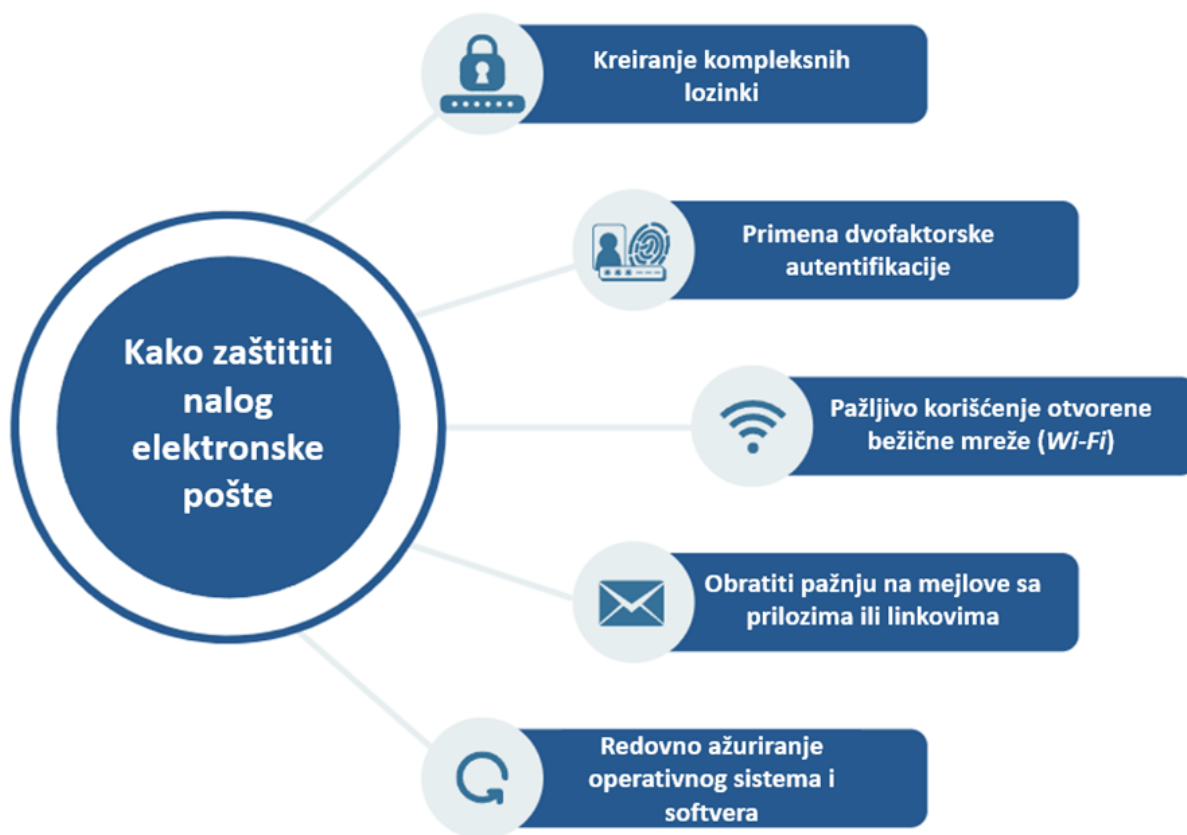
Kako zaštititi nalog elektronske pošte

Kreiranje kompleksnih lozinki

Primena dvofaktorske autentifikacije

Pažljivo korišćenje otvorene bežične mreže (*Wi-Fi*)

Obratiti pažnju na mejlove sa prilozima ili linkovima

Redovno ažuriranje operativnog sistema i softvera